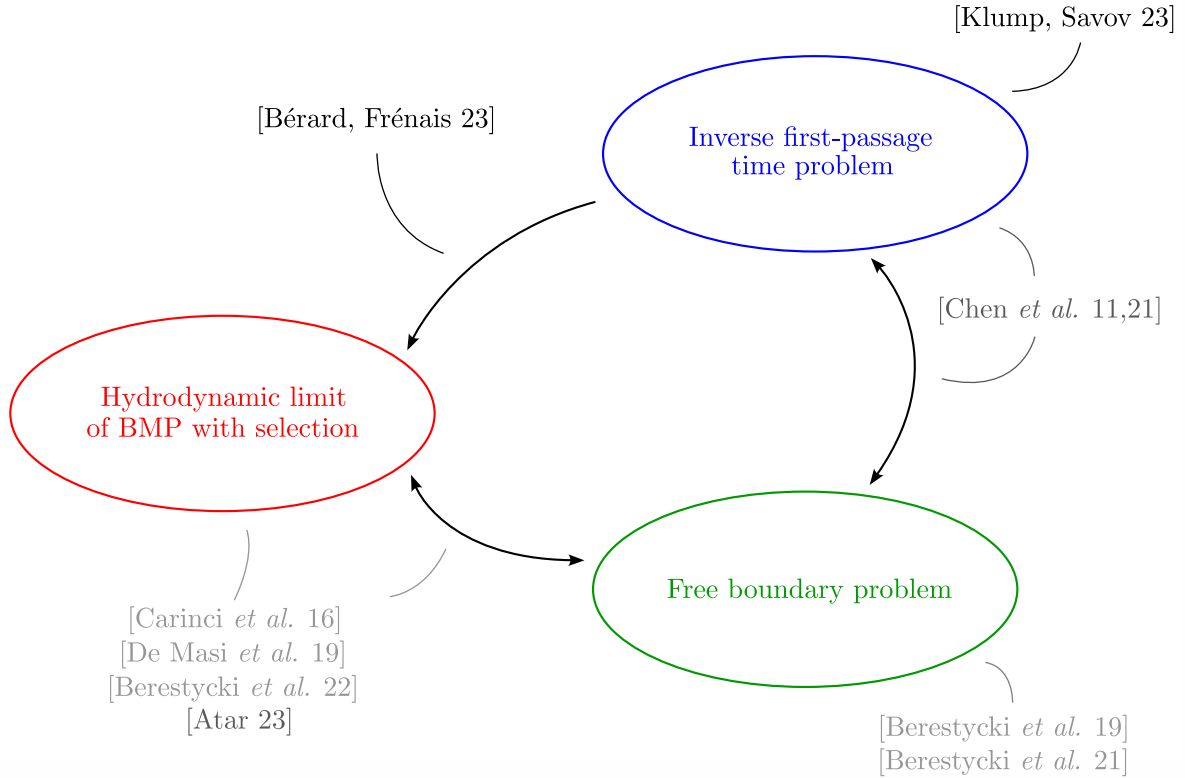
[Klump, Savov 23]

[Bérard, Frénais 23]

Inverse first-passage time problem

[Chen *et al.* 11,21]

Hydrodynamic limit of BMP with selection

Free boundary problem

[Carinci *et al.* 16]
[De Masi *et al.* 19]
[Berestycki *et al.* 22]
[Atar 23]

[Berestycki *et al.* 19]
[Berestycki *et al.* 21]